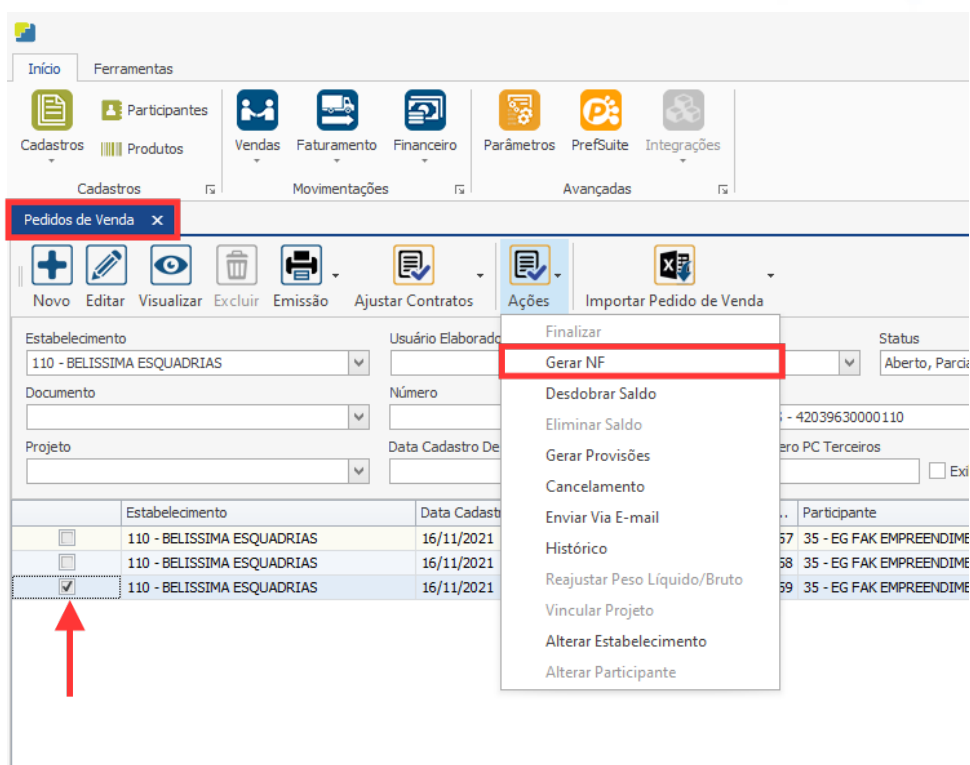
Início Ferramentas

Cadastros
Participantes
Produtos
Cadastros

Vendas
Faturamento
Financeiro
Movimentações

Parâmetros
PrefSuite
Integrações
Avançadas

Pedidos de Venda ×

Novo Editar Visualizar Excluir Emissão Ajustar Contratos Ações Importar Pedido de Venda

Estabelecimento
110 - BELISSIMA ESQUADRIAS
Usuário Elaborad
Status
Aberto, Parcia
Documento
Número
- 42039630000110
Projeto
Data Cadastro De
ero PC Terceiros
Exi

Finalizar
Gerar NF
Desdobrar Saldo
Eliminar Saldo
Gerar Provisões
Cancelamento
Enviar Via E-mail
Histórico
Reajustar Peso Líquido/Bruto
Vincular Projeto
Alterar Estabelecimento
Alterar Participante

| | Estabelecimento | Data Cadastr | .. | Participante |
|---|---|---|---|---|
| ☐ | 110 - BELISSIMA ESQUADRIAS | 16/11/2021 | 57 | 35 - EG FAK EMPREENDIME |
| ☐ | 110 - BELISSIMA ESQUADRIAS | 16/11/2021 | 58 | 35 - EG FAK EMPREENDIME |
| ☑ | 110 - BELISSIMA ESQUADRIAS | 16/11/2021 | 59 | 35 - EG FAK EMPREENDIME |